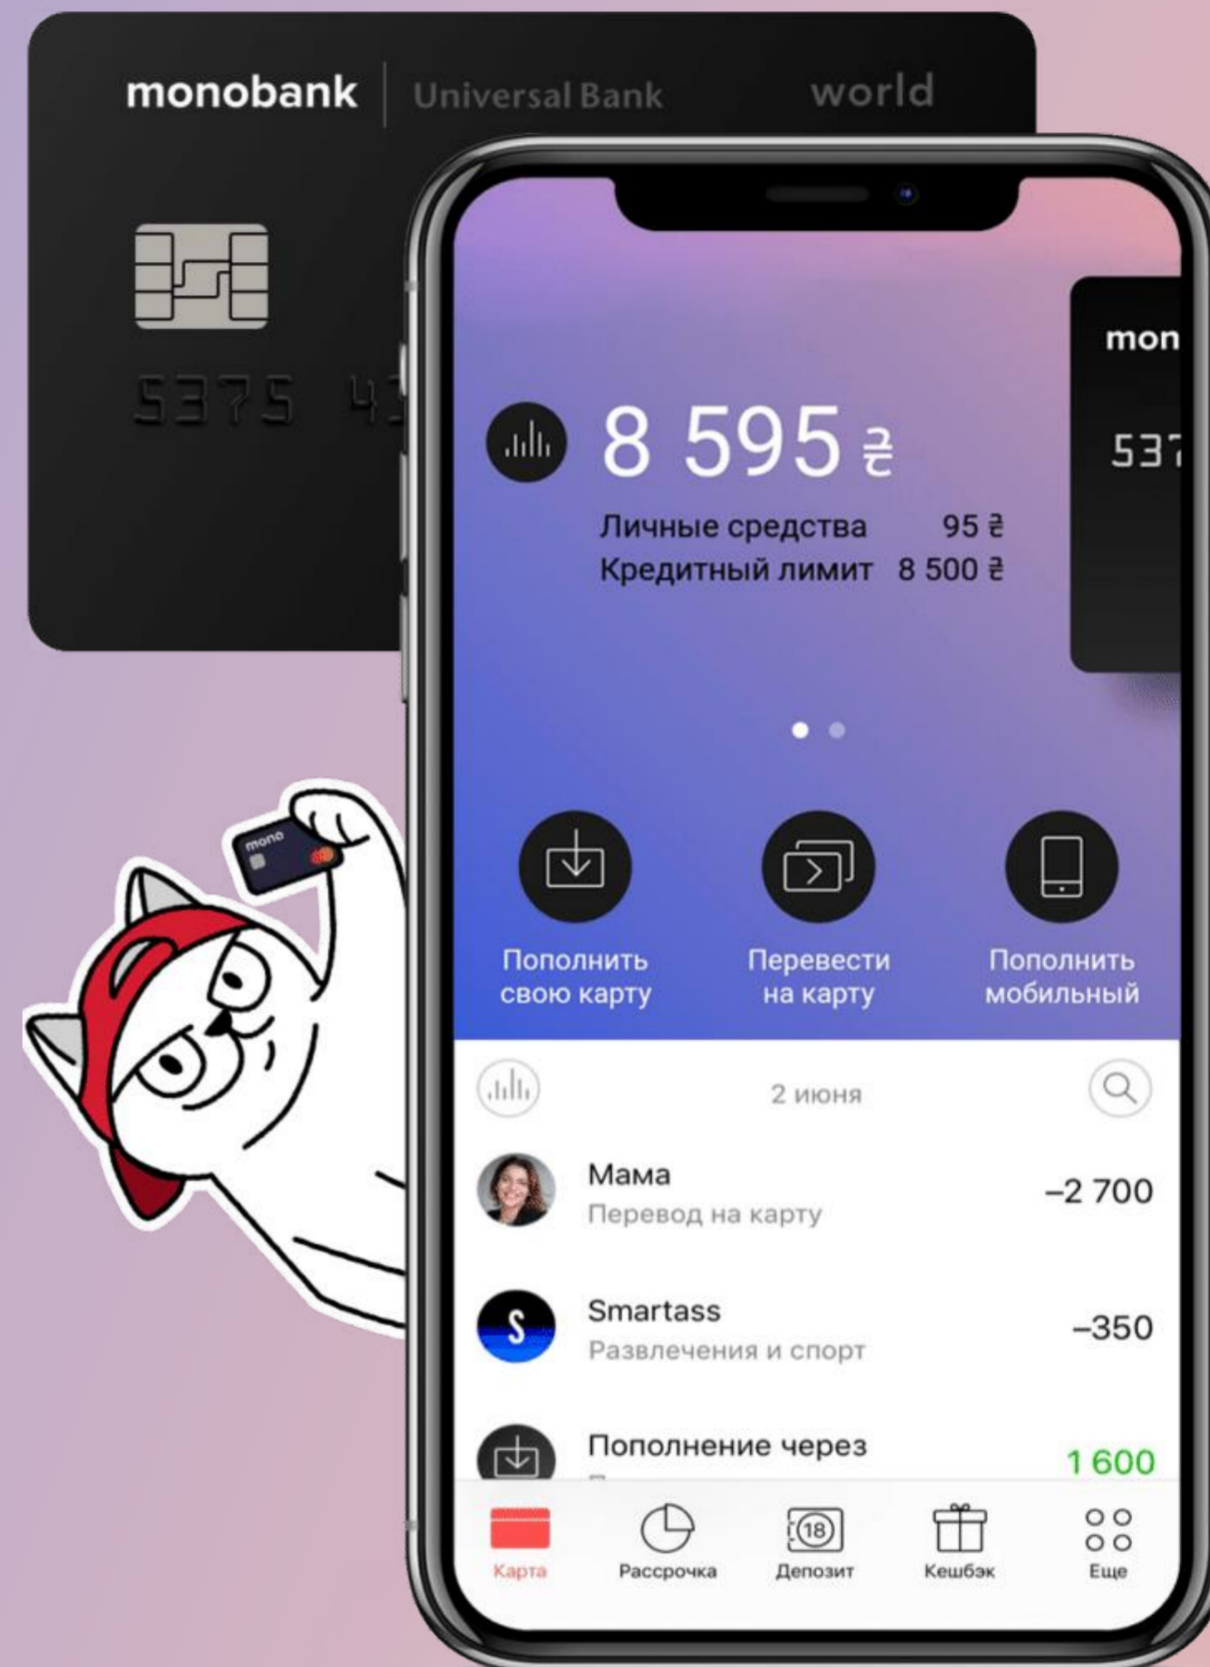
monobank | Universal Bank world

5375 4

mono

mon

537

8 595 ₴

Личные средства 95 ₴
Кредитный лимит 8 500 ₴

Пополнить свою карту

Перевести на карту

Пополнить мобильный

2 июня

Мама
Перевод на карту
–2 700

Smartass
Развлечения и спорт
–350

Пополнение через
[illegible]
1 600

Карта
Рассрочка
18
Депозит
Кешбэк
Еще